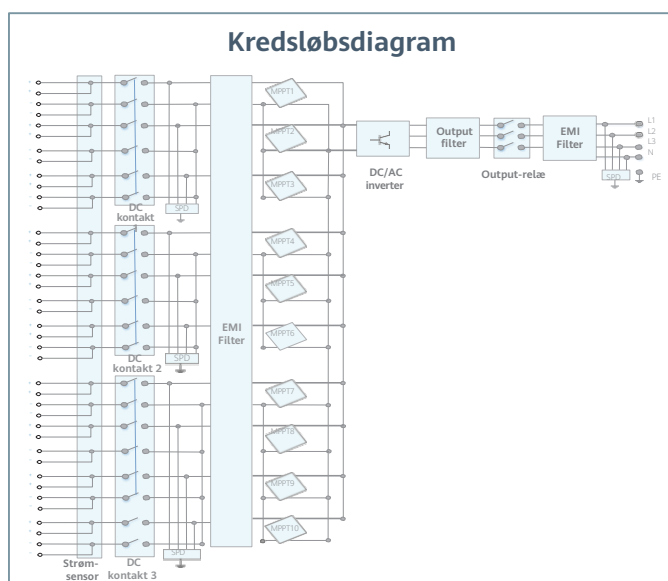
Kredsløbsdiagram

MPPT1
MPPT2
MPPT3
MPPT4
MPPT5
MPPT6
MPPT7
MPPT8
MPPT9
MPPT10

DC kontakt
SPD
DC kontakt 2
SPD
DC kontakt 3
SPD
Strøm-sensor

EMI Filter

DC/AC inverter
Output filter
Output-relæ
EMI Filter
SPD

L1
L2
L3
N
PE